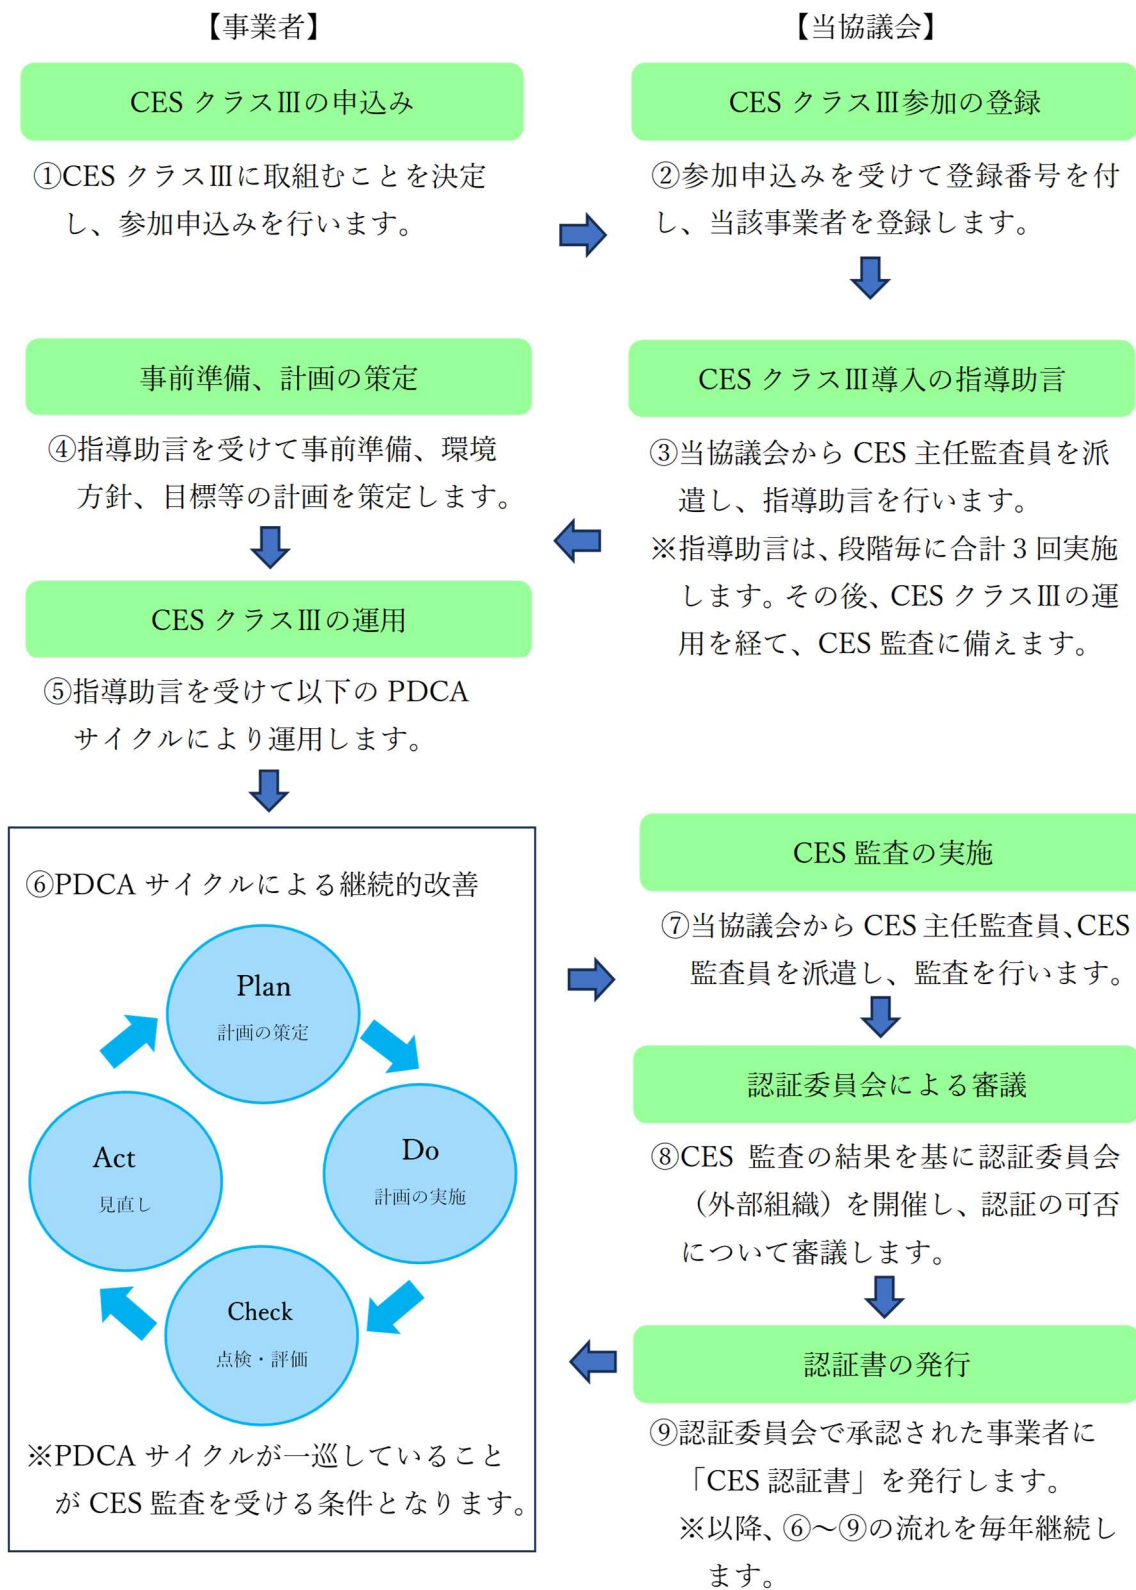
【事業者】

CES クラスⅢの申込み

①CES クラスⅢに取組むことを決定し、参加申込みを行います。

【当協議会】

CES クラスⅢ参加の登録

②参加申込みを受けて登録番号を付し、当該事業者を登録します。

CES クラスⅢ導入の指導助言

③当協議会から CES 主任監査員を派遣し、指導助言を行います。

※指導助言は、段階毎に合計 3 回実施します。その後、CES クラスⅢの運用を経て、CES 監査に備えます。

事前準備、計画の策定

④指導助言を受けて事前準備、環境方針、目標等の計画を策定します。

CES クラスⅢの運用

⑤指導助言を受けて以下の PDCA サイクルにより運用します。

⑥PDCA サイクルによる継続的改善

Plan
計画の策定

Do
計画の実施

Check
点検・評価

Act
見直し

※PDCA サイクルが一巡していることが CES 監査を受ける条件となります。

CES 監査の実施

⑦当協議会から CES 主任監査員、CES 監査員を派遣し、監査を行います。

認証委員会による審議

⑧CES 監査の結果を基に認証委員会（外部組織）を開催し、認証の可否について審議します。

認証書の発行

⑨認証委員会で承認された事業者に「CES 認証書」を発行します。

※以降、⑥～⑨の流れを毎年継続します。